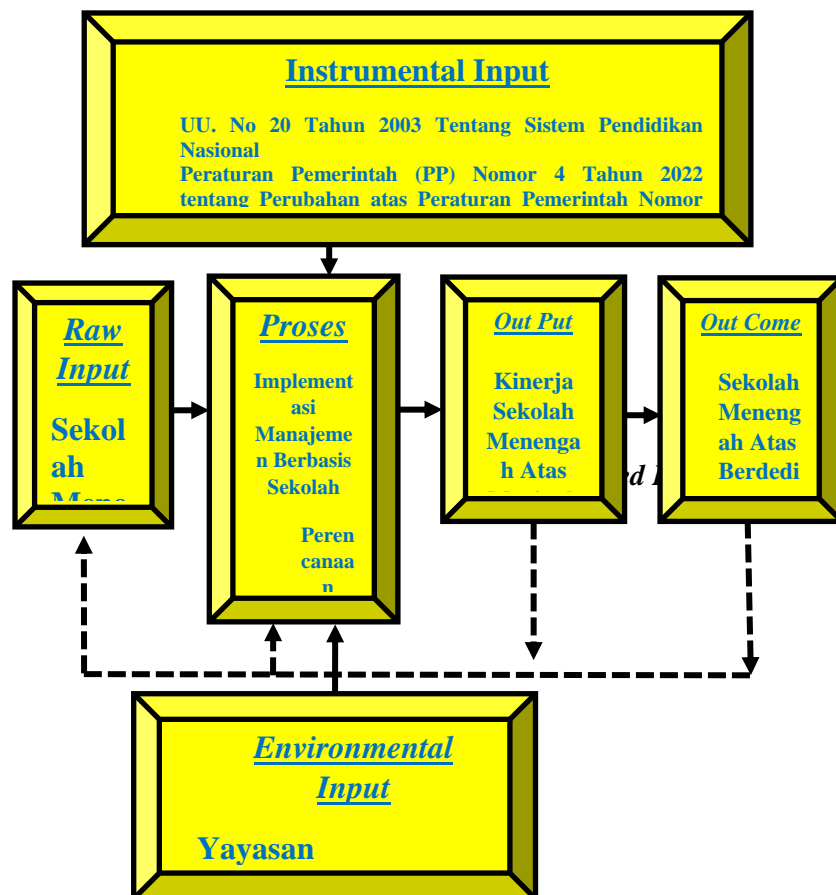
Instrumental Input

UU. No 20 Tahun 2003 Tentang Sistem Pendidikan Nasional
Peraturan Pemerintah (PP) Nomor 4 Tahun 2022 tentang Perubahan atas Peraturan Pemerintah Nomor

Raw Input

Sekolah
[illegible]

Proses

Implementasi Manajemen Berbasis Sekolah

Perencanaan

Out Put

Kinerja Sekolah Menengah Atas

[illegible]d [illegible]

Out Come

Sekolah Menengah Atas Berdedi

Environmental Input

Yayasan